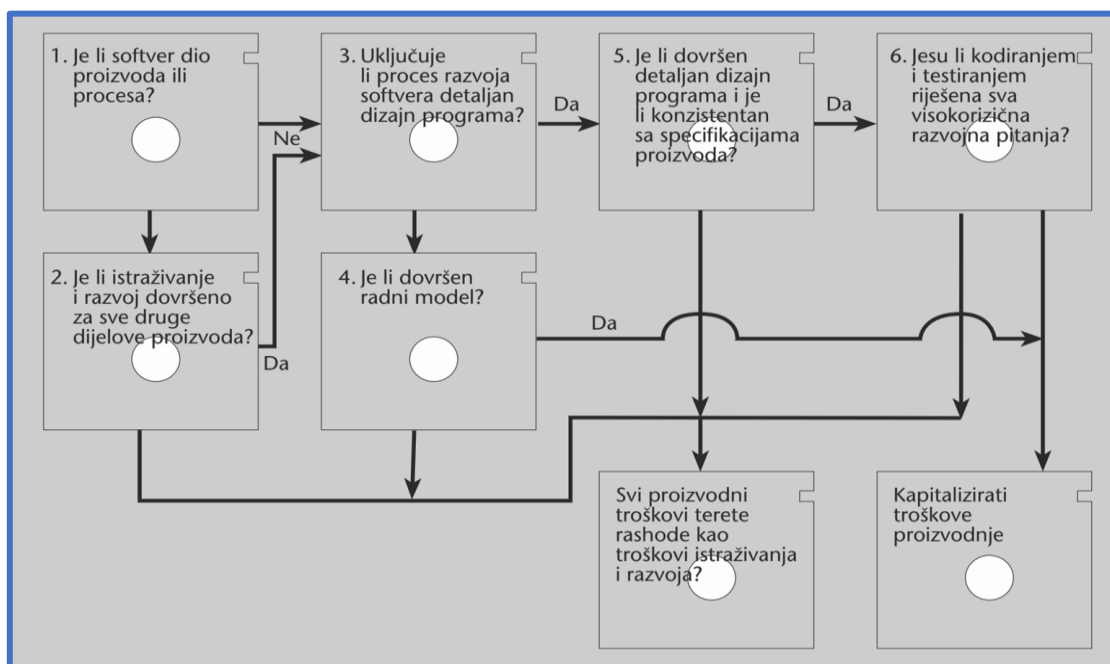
1. Je li softver dio proizvoda ili procesa?

Ne

3. Uključuje li proces razvoja softvera detaljan dizajn programa?

Da

5. Je li dovršen detaljan dizajn programa i je li konzistentan sa specifikacijama proizvoda?

Da

6. Jesu li kodiranjem i testiranjem riješena sva visokorizična razvojna pitanja?

2. Je li istraživanje i razvoj dovršeno za sve druge dijelove proizvoda?

Da

4. Je li dovršen radni model?

Da

Svi proizvodni troškovi terete rashode kao troškovi istraživanja i razvoja?

Kapitalizirati troškove proizvodnje